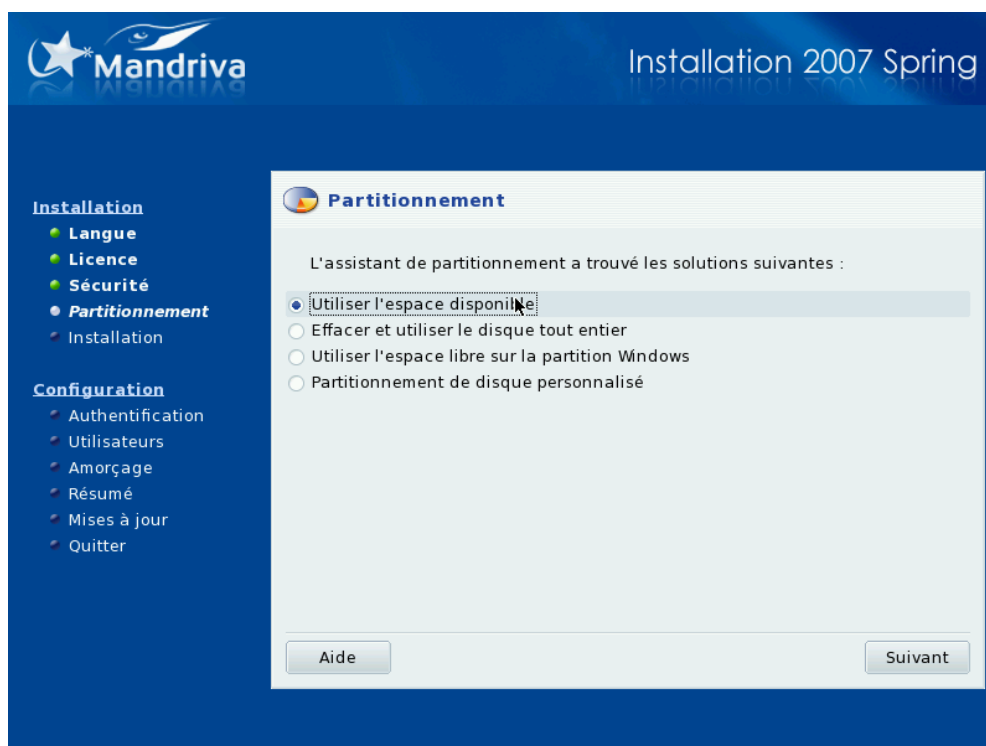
Mandriva

Installation 2007 Spring

Installation
Langue
Licence
Sécurité
Partitionnement
Installation

Configuration
Authentification
Utilisateurs
Amorçage
Résumé
Mises à jour
Quitter

Partitionnement

L'assistant de partitionnement a trouvé les solutions suivantes :

Utiliser l'espace disponible
Effacer et utiliser le disque tout entier
Utiliser l'espace libre sur la partition Windows
Partitionnement de disque personnalisé

Aide

Suivant